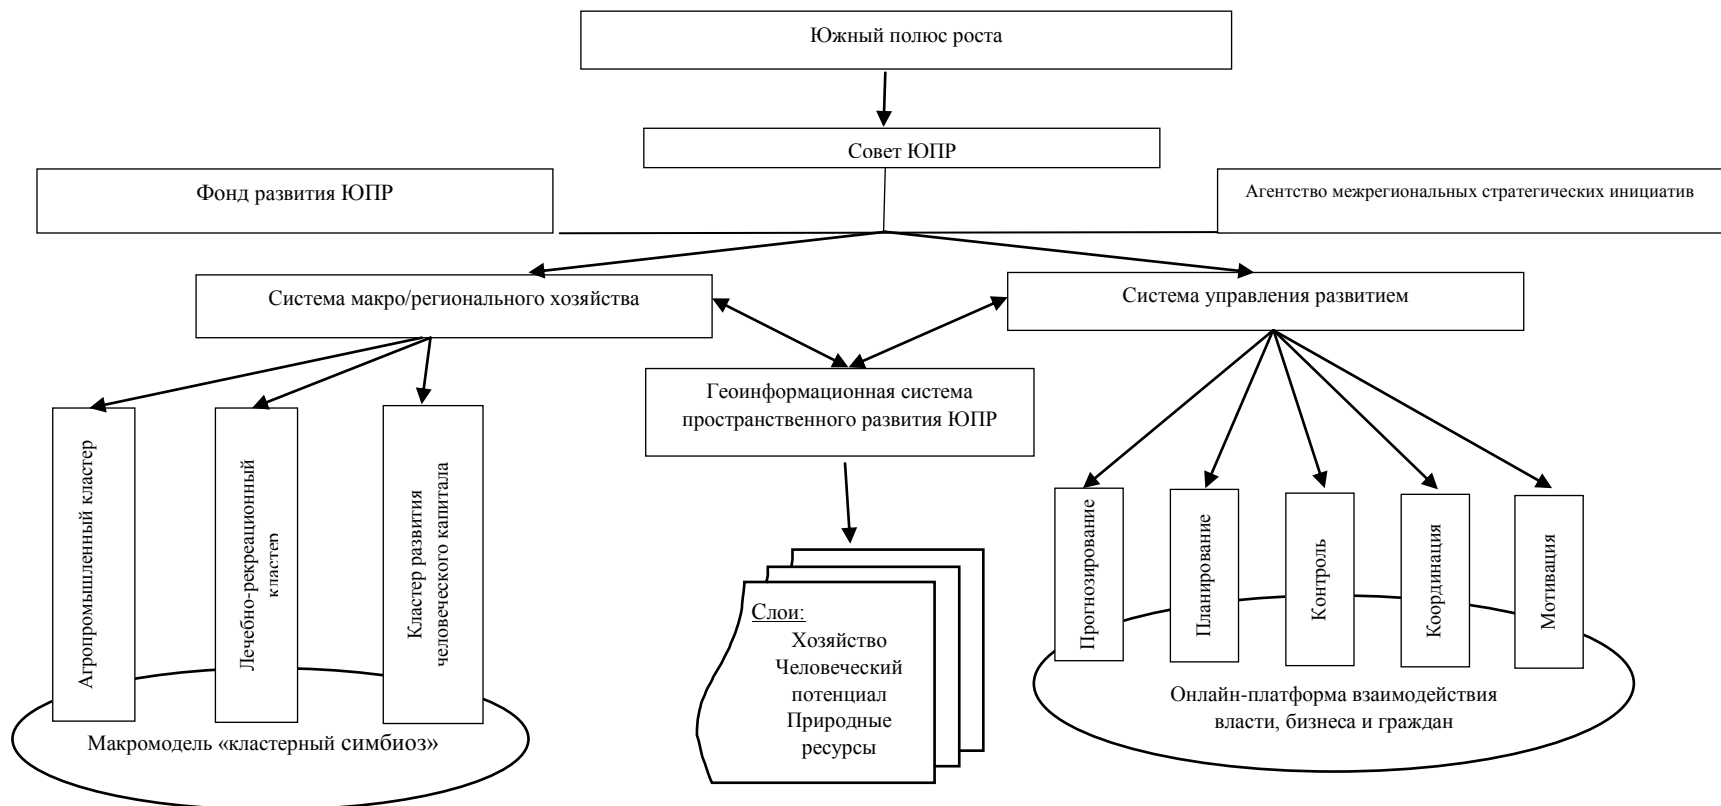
Южный полюс роста

Совет ЮПР

Фонд развития ЮПР

Агентство межрегиональных стратегических инициатив

Система макро/регионального хозяйства

Система управления развитием

Геоинформационная система пространственного развития ЮПР

Агропромышленный кластер

Лечебно-рекреационный кластер

Кластер развития человеческого капитала

Макромодель «кластерный симбиоз»

Слои:
Хозяйство
Человеческий потенциал
Природные ресурсы

Прогнозирование

Планирование

Контроль

Координация

Мотивация

Онлайн-платформа взаимодействия власти, бизнеса и граждан